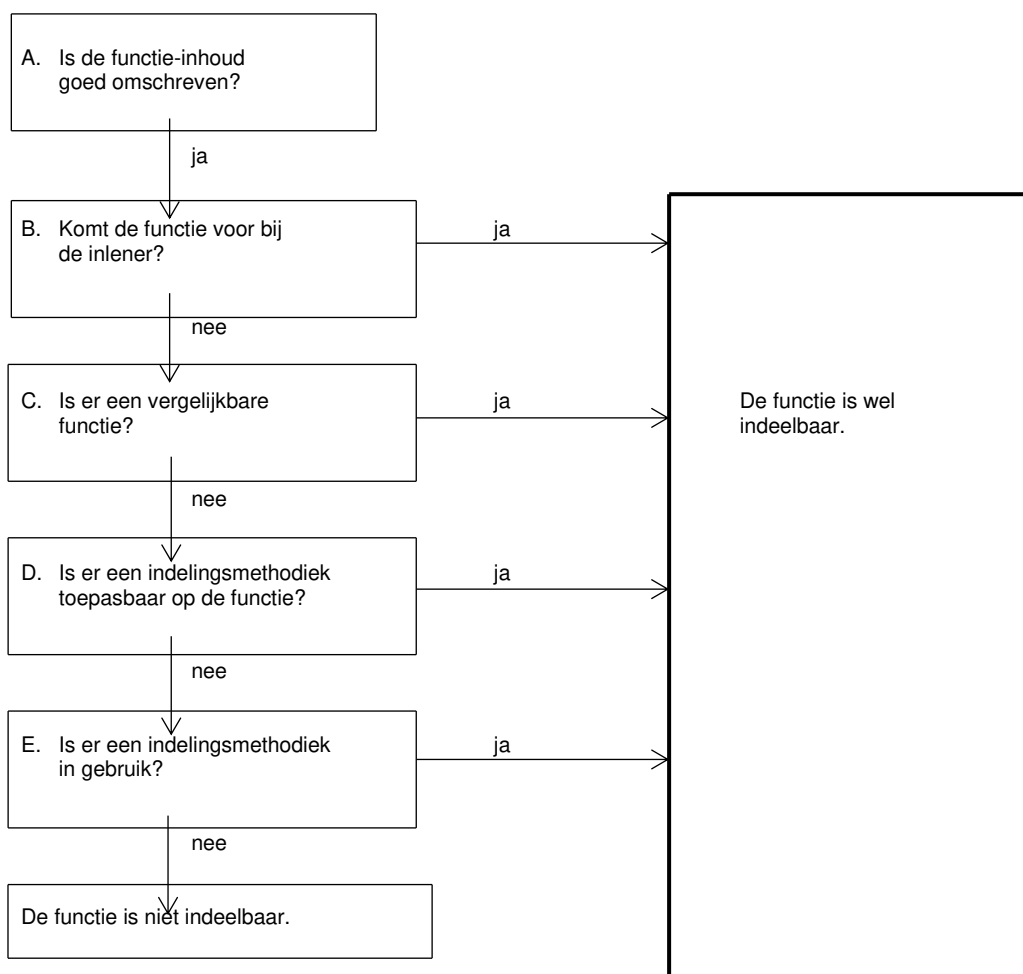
A. Is de functie-inhoud goed omschreven?

ja

B. Komt de functie voor bij de inlener?

ja

nee

C. Is er een vergelijkbare functie?

ja

De functie is wel indeelbaar.

nee

D. Is er een indelingsmethodiek toepasbaar op de functie?

ja

nee

E. Is er een indelingsmethodiek in gebruik?

ja

nee

De functie is niet indeelbaar.